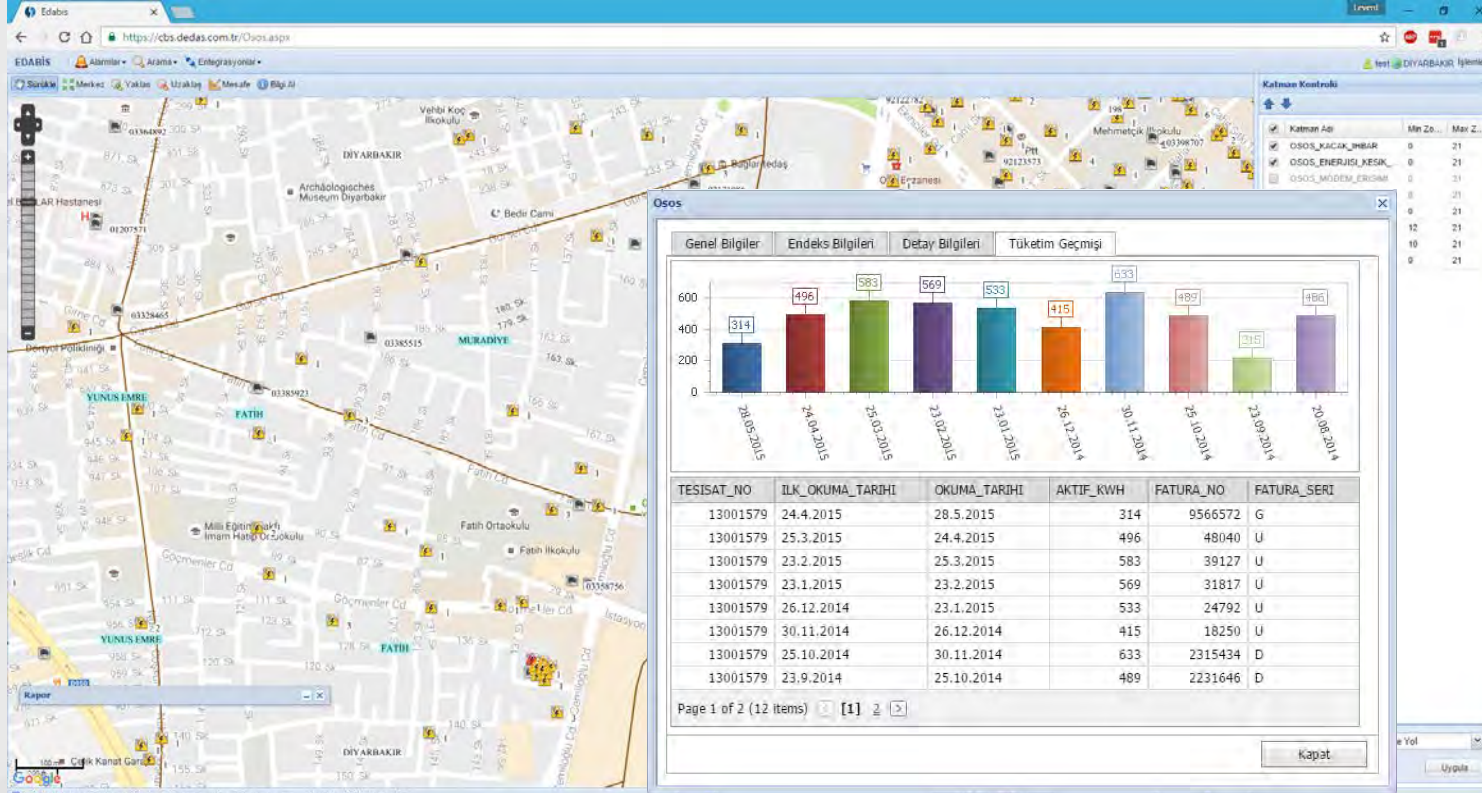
Edabis

Levent

https://cbs.dedas.com.tr/Osos.aspx

EDABİS Alarmlar Arama Entegrasyonlar

test DİYARBAKIR İşlemle

Sürükle Merkez Yaklaş Uzaklaş Mesafe Bilgi Al

Katman Kontrolü

| | Katman Adı | Min Zo... | Max Z... |
|---|---|---|---|
| ✓ | OSOS_KACAK_IHBAR | 0 | 21 |
| ✓ | OSOS_ENERJISI_KESIK_... | 0 | 21 |
| | OSOS_MODEM_ERISIM | 0 | 21 |
| | | 0 | 21 |
| | | 0 | 21 |
| | | 12 | 21 |
| | | 10 | 21 |
| | | 0 | 21 |

Vehbi Koç İlkokulu
Mehmetçik İlkokulu
DİYARBAKIR
Bağlar Tedaş
Archäologisches Museum Diyarbakir
Bedri Cami
Erzanesi
Hastanesi
01207571
03364892
03326465
03385515
03385923
03358756
92123573
03398707
MURADİYE
YUNUS EMRE
FATİH
Dörtyol Polikliniği
Fatih Cd
Gırne Cd
Göçmenler Cd
Milli Eğitim Vakfı İmam Hatip Ortaokulu
Fatih Ortaokulu
Fatih İlkokulu
Çelik Kanat Garajı
İstasyon
Fatih Cd

Rapor

Osos

Genel Bilgiler | Endeks Bilgileri | Detay Bilgileri | Tüketim Geçmişi

600
400
200
0

314 496 583 569 533 415 633 489 215 486

28.05.2015 24.04.2015 25.03.2015 23.02.2015 23.01.2015 26.12.2014 30.11.2014 25.10.2014 23.09.2014 20.08.2014

| TESISAT_NO | ILK_OKUMA_TARIHI | OKUMA_TARIHI | AKTIF_KWH | FATURA_NO | FATURA_SERI |
|---|---|---|---|---|---|
| 13001579 | 24.4.2015 | 28.5.2015 | 314 | 9566572 | G |
| 13001579 | 25.3.2015 | 24.4.2015 | 496 | 48040 | U |
| 13001579 | 23.2.2015 | 25.3.2015 | 583 | 39127 | U |
| 13001579 | 23.1.2015 | 23.2.2015 | 569 | 31817 | U |
| 13001579 | 26.12.2014 | 23.1.2015 | 533 | 24792 | U |
| 13001579 | 30.11.2014 | 26.12.2014 | 415 | 18250 | U |
| 13001579 | 25.10.2014 | 30.11.2014 | 633 | 2315434 | D |
| 13001579 | 23.9.2014 | 25.10.2014 | 489 | 2231646 | D |

Page 1 of 2 (12 items) [1] 2

Kapat

e Yol

Uygula

Google